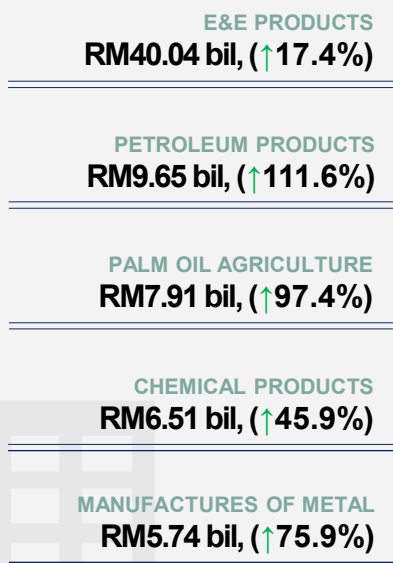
E&E PRODUCTS
RM40.04 bil, (↑17.4%)

PETROLEUM PRODUCTS
RM9.65 bil, (↑111.6%)

PALM OIL AGRICULTURE
RM7.91 bil, (↑97.4%)

CHEMICAL PRODUCTS
RM6.51 bil, (↑45.9%)

MANUFACTURES OF METAL
RM5.74 bil, (↑75.9%)